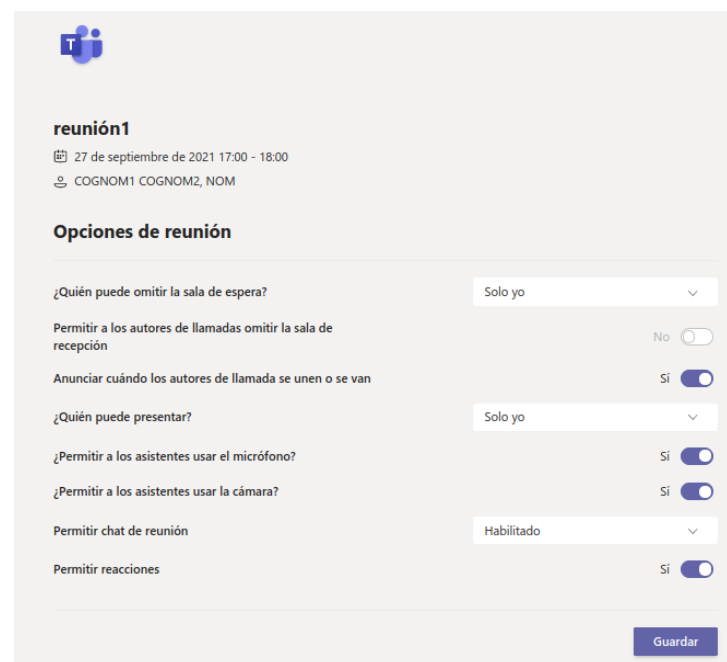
T

reunión1

27 de septiembre de 2021 17:00 - 18:00

COGNOM1 COGNOM2, NOM

Opciones de reunión

¿Quién puede omitir la sala de espera? Solo yo

Permitir a los autores de llamadas omitir la sala de recepción No

Anunciar cuándo los autores de llamada se unen o se van Sí

¿Quién puede presentar? Solo yo

¿Permitir a los asistentes usar el micrófono? Sí

¿Permitir a los asistentes usar la cámara? Sí

Permitir chat de reunión Habilitado

Permitir reacciones Sí

Guardar